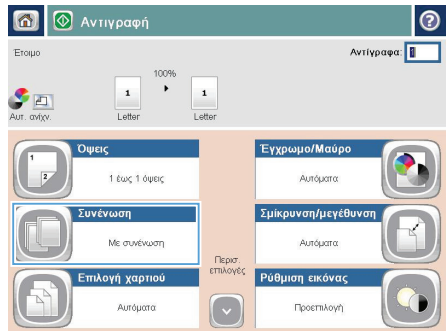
Αντιγραφή

Έτοιμο

Αντίγραφα: 1

100%

1 1

Αυτ. ανίχν. Letter Letter

Όψεις
1 έως 1 όψεις

Έγχρωμο/Μαύρο
Αυτόματα

Συνένωση
Με συνένωση

Σμίκρυνση/μεγέθυνση
Αυτόματα

Περισ. επιλογές

Επιλογή χαρτιού
Αυτόματα

Ρύθμιση εικόνας
Προεπιλογή